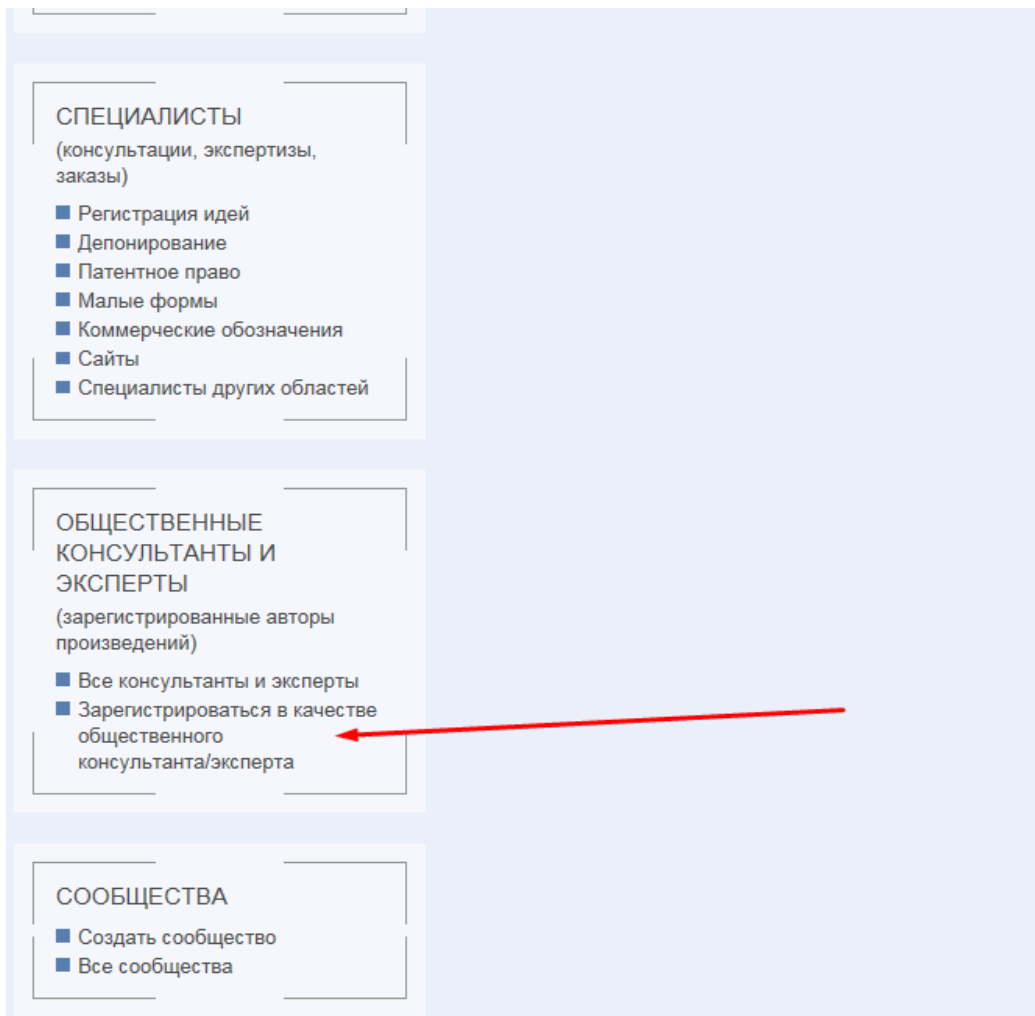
СПЕЦИАЛИСТЫ
(консультации, экспертизы, заказы)

- Регистрация идей
- Депонирование
- Патентное право
- Малые формы
- Коммерческие обозначения
- Сайты
- Специалисты других областей

ОБЩЕСТВЕННЫЕ КОНСУЛЬТАНТЫ И ЭКСПЕРТЫ
(зарегистрированные авторы произведений)

- Все консультанты и эксперты
- Зарегистрироваться в качестве общественного консультанта/эксперта

СООБЩЕСТВА

- Создать сообщество
- Все сообщества